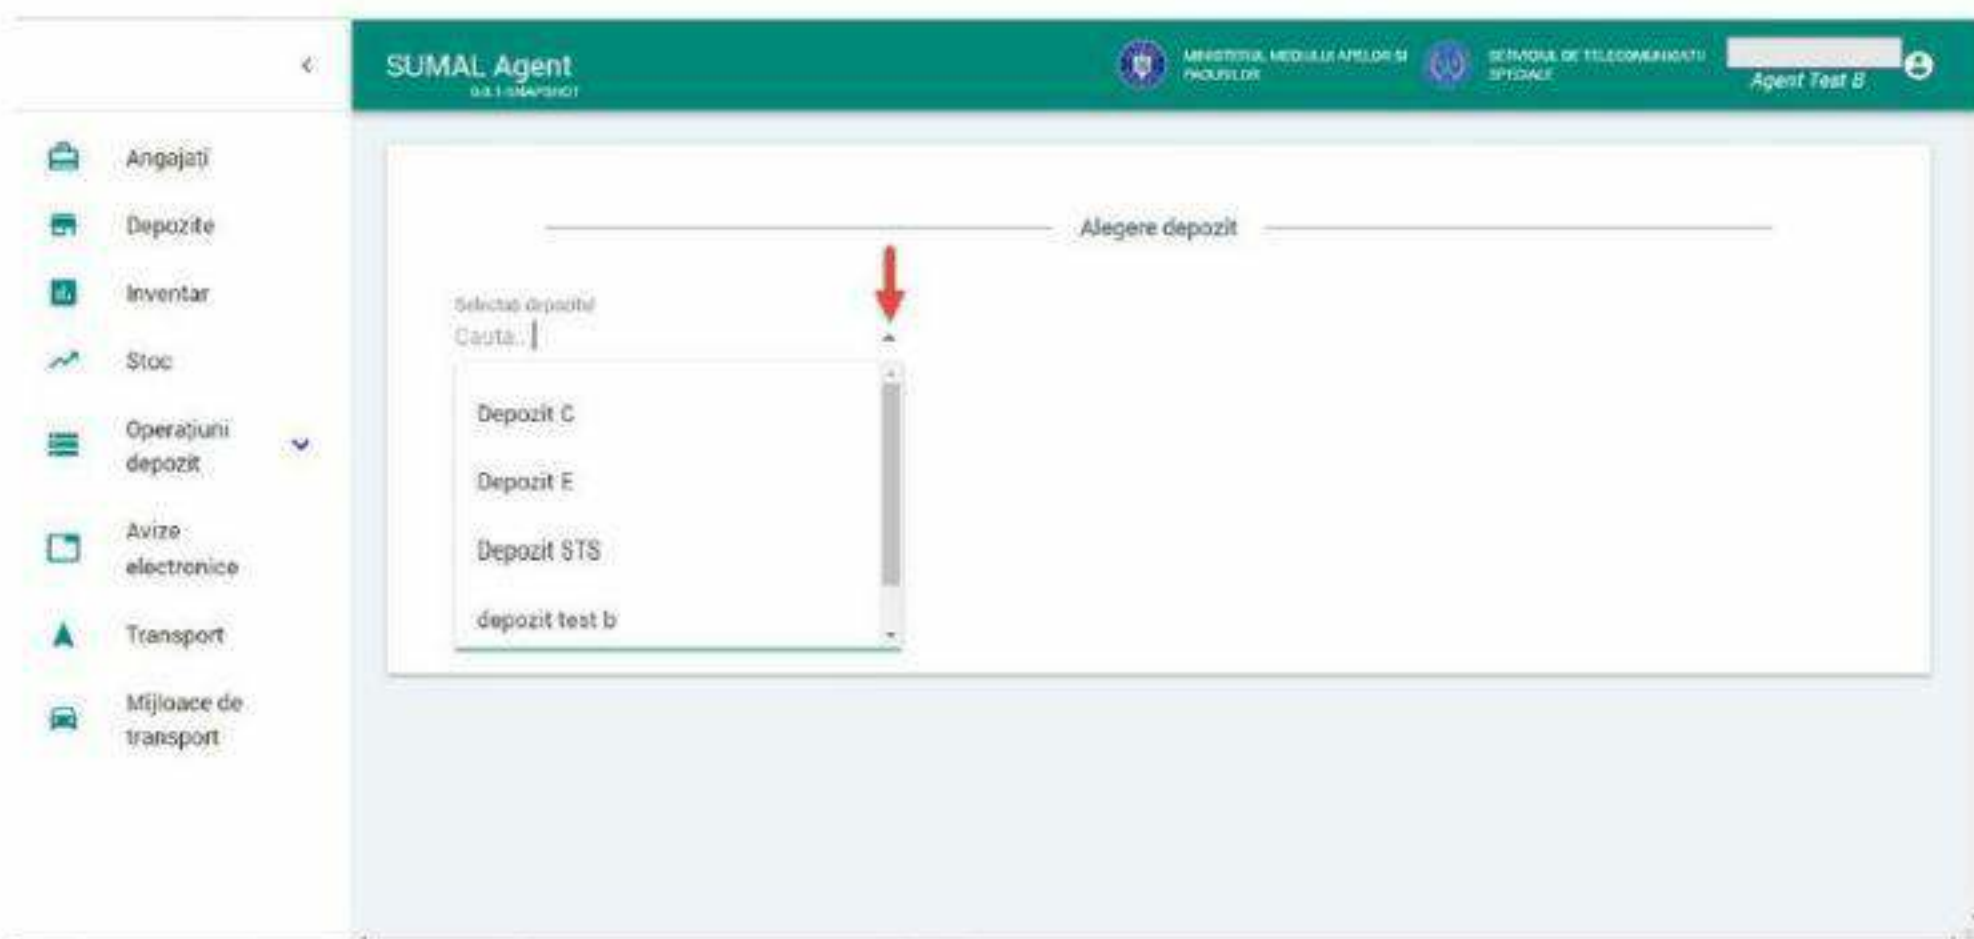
SUMAL Agent
0.0.1-SNAPSHOT

MINISTERUL MEDIULUI APELOR ȘI PADURILOR

SERVICIUL DE TELECOMUNICATII SPECIALE

Agent Test B

Angajati
Depozite
Inventar
Stoc
Operațiuni depozit
Avize electronice
Transport
Mijloace de transport

Alegere depozit

Selectati depozitul
Cauta...

Depozit C
Depozit E
Depozit STS
depozit test b